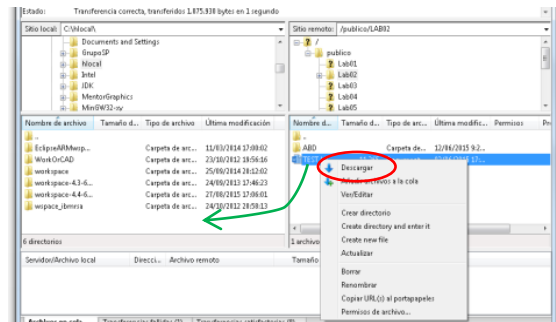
Estado: Transferencia correcta, transferidos 1.875.938 bytes en 1 segundo

Sitio local: C:\hlocal\

Documents and Settings
GrupoSP
hlocal
Intel
JDK
MentorGraphics
MinGW32-xy

| Nombre de archivo | Tamaño d... | Tipo de archivo | Última modificación |
|---|---|---|---|
| .. | | | |
| EclipseARMwsp... | | Carpeta de arc... | 11/03/2014 17:08:02 |
| WorkOrCAD | | Carpeta de arc... | 23/10/2012 18:56:16 |
| workspace | | Carpeta de arc... | 25/09/2014 12:01:28 |
| workspace-4.3-6... | | Carpeta de arc... | 24/09/2013 17:46:23 |
| workspace-4.4-6... | | Carpeta de arc... | 24/09/2013 17:44:11 |
| wspace_ibmrsa | | Carpeta de arc... | 24/10/2012 20:58:13 |

6 directorios

Sitio remoto: /publico/LAB02

/
publico
Lab01
Lab02
Lab03
Lab04
Lab05

| Nombre de... | Tamaño d... | Tipo de archi... | Última modifica... | Permisos | Propie... |
|---|---|---|---|---|---|
| .. | | | | | |
| ABD | | Carpeta de ar... | 12/06/2015 9:2... | | |
| TEST... | | | 12/06/2015 10:... | | |

1 archivo

Descargar
Añadir archivos a la cola
Ver/Editar
Crear directorio
Create directory and enter it
Create new file
Actualizar
Borrar
Renombrar
Copiar URL(s) al portapapeles
Permisos de archivo...

Servidor/Archivo local | Direcci... | Archivo remoto | Tamaño

Archivos en cola | Transferencias fallidas (0) | Transferencias satisfactorias (8)